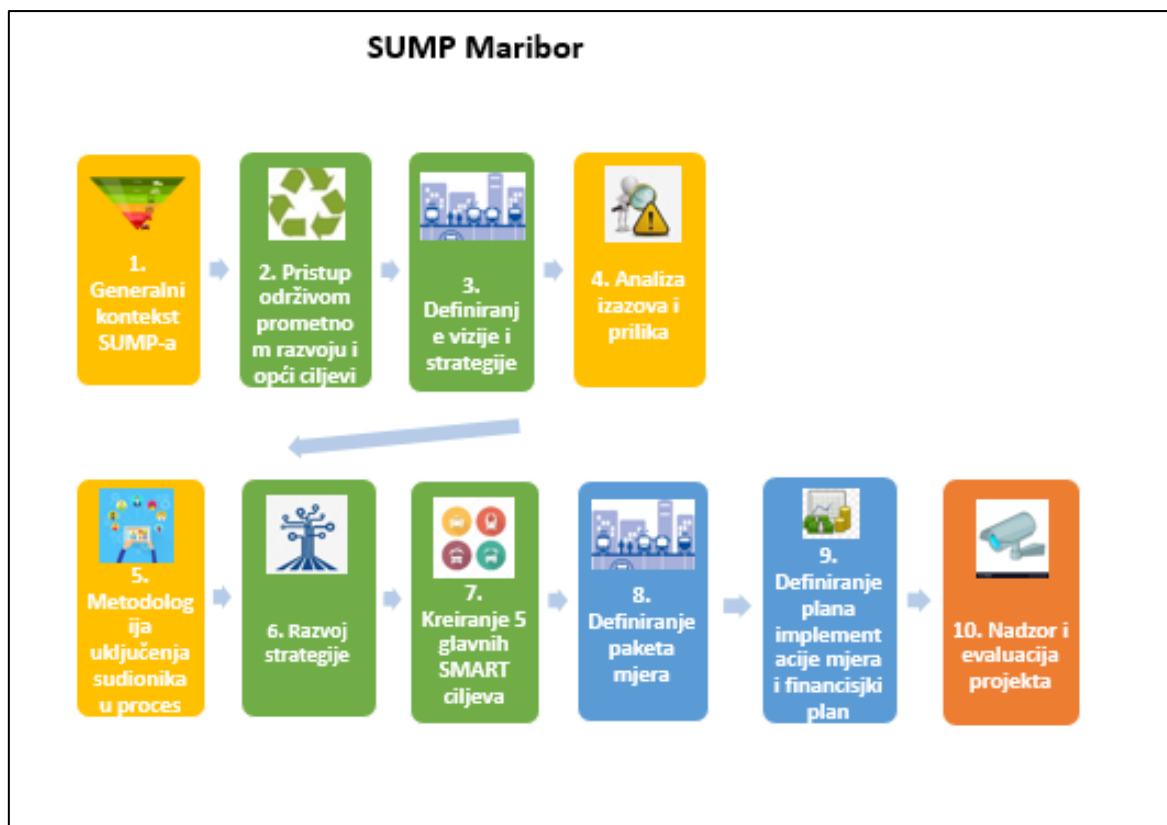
SUMP Maribor

1. Generalni kontekst SUMP-a

2. Pristup održivom prometnom razvoju i opći ciljevi

3. Definiranje vizije i strategije

4. Analiza izazova i prilika

5. Metodologija uključenja sudionika u proces

6. Razvoj strategije

7. Kreiranje 5 glavnih SMART ciljeva

8. Definiranje paketa mjera

9. Definiranje plana implementacije mjera i financisjki plan

10. Nadzor i evaluacija projekta